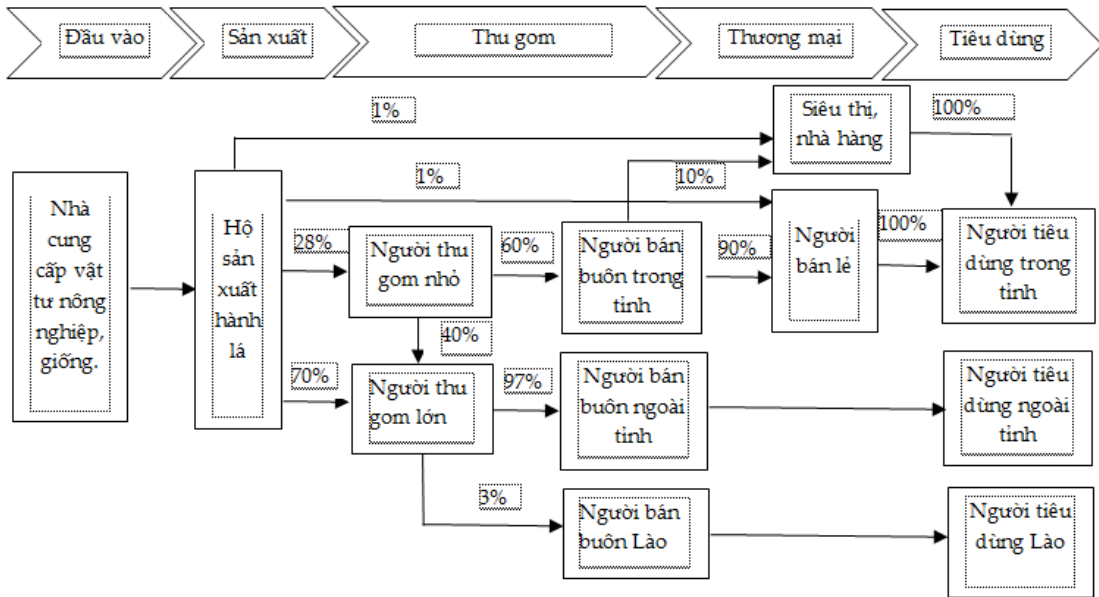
Đầu vào
Sản xuất
Thu gom
Thương mại
Tiêu dùng

1%
Siêu thị, nhà hàng
100%
1%
10%
Nhà cung cấp vật tư nông nghiệp, giống.
Hộ sản xuất hành lá
28%
Người thu gom nhỏ
60%
Người bán buôn trong tỉnh
90%
Người bán lẻ
100%
Người tiêu dùng trong tỉnh
40%
70%
Người thu gom lớn
97%
Người bán buôn ngoài tỉnh
Người tiêu dùng ngoài tỉnh
3%
Người bán buôn Lào
Người tiêu dùng Lào